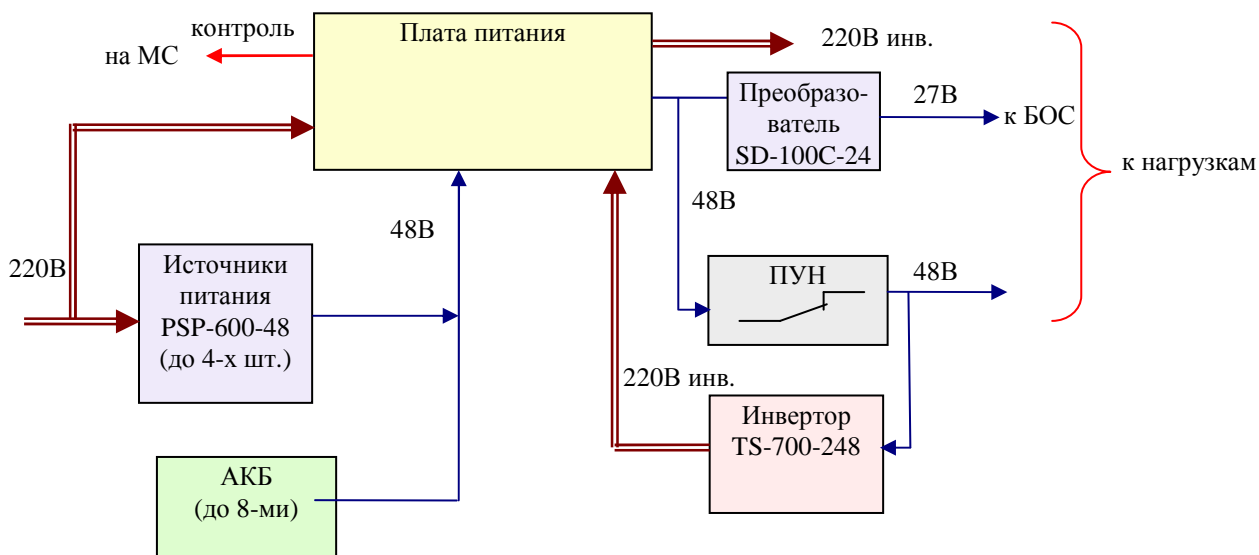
контроль на МС

Плата питания

220В инв.

Преобразователь SD-100C-24

27В

к БОС

к нагрузкам

48В

220В

Источники питания PSP-600-48 (до 4-х шт.)

48В

ПУН

48В

220В инв.

Инвертор TS-700-248

АКБ (до 8-ми)